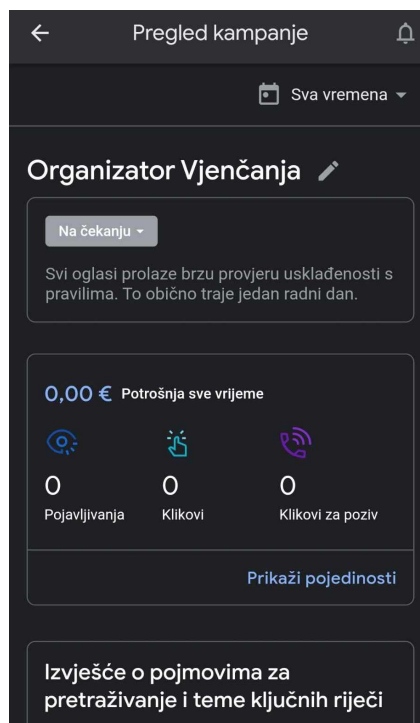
Pregled kampanje

Sva vremena

Organizator Vjenčanja

Na čekanju

Svi oglasi prolaze brzu provjeru usklađenosti s pravilima. To obično traje jedan radni dan.

0,00 € Potrošnja sve vrijeme

0
Pojavljivanja

0
Klikovi

0
Klikovi za poziv

Prikaži pojedinosti

Izvješće o pojmovima za pretraživanje i teme ključnih riječi